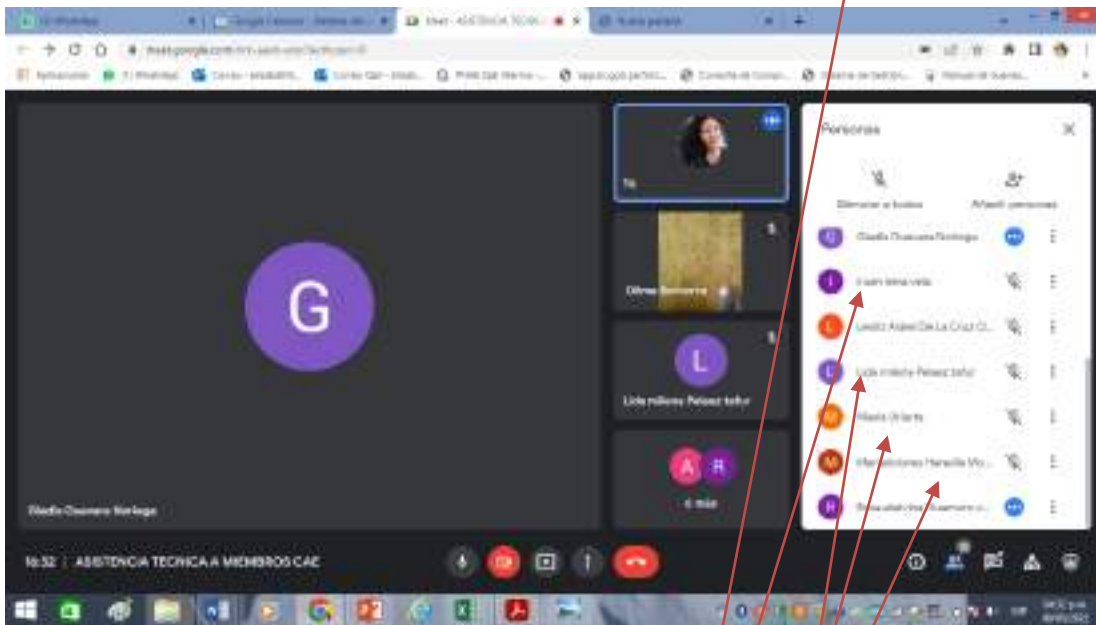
(1) WhatsApp
Google Classroom - Sesiones de...
Meet - ASISTENCIA TECNICA
Nueva pestaña

meet.google.com

Aplicaciones
(1) WhatsApp
Correo - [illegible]
Correo Gob - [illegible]
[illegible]
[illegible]
Consulta de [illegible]
Sistema de Gestión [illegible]
Manual de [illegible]

G

Gladis Chamorro Noriega

Tú

Dilma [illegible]

L

Lida milena Pelaez tafur

A R

6 más

Personas

Silenciar a todos

Añadir personas

Gladis Chamorro Noriega

I

Isairi lena vela

L

Leidis Ariana De La Cruz O...

L

Lida milena Pelaez tafur

M

Maola Uriarte

M

Marilennis Hamella Mo...

R

Rosa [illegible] Guerrero ...

10:32 | ASISTENCIA TECNICA A MIEMBROS CAE